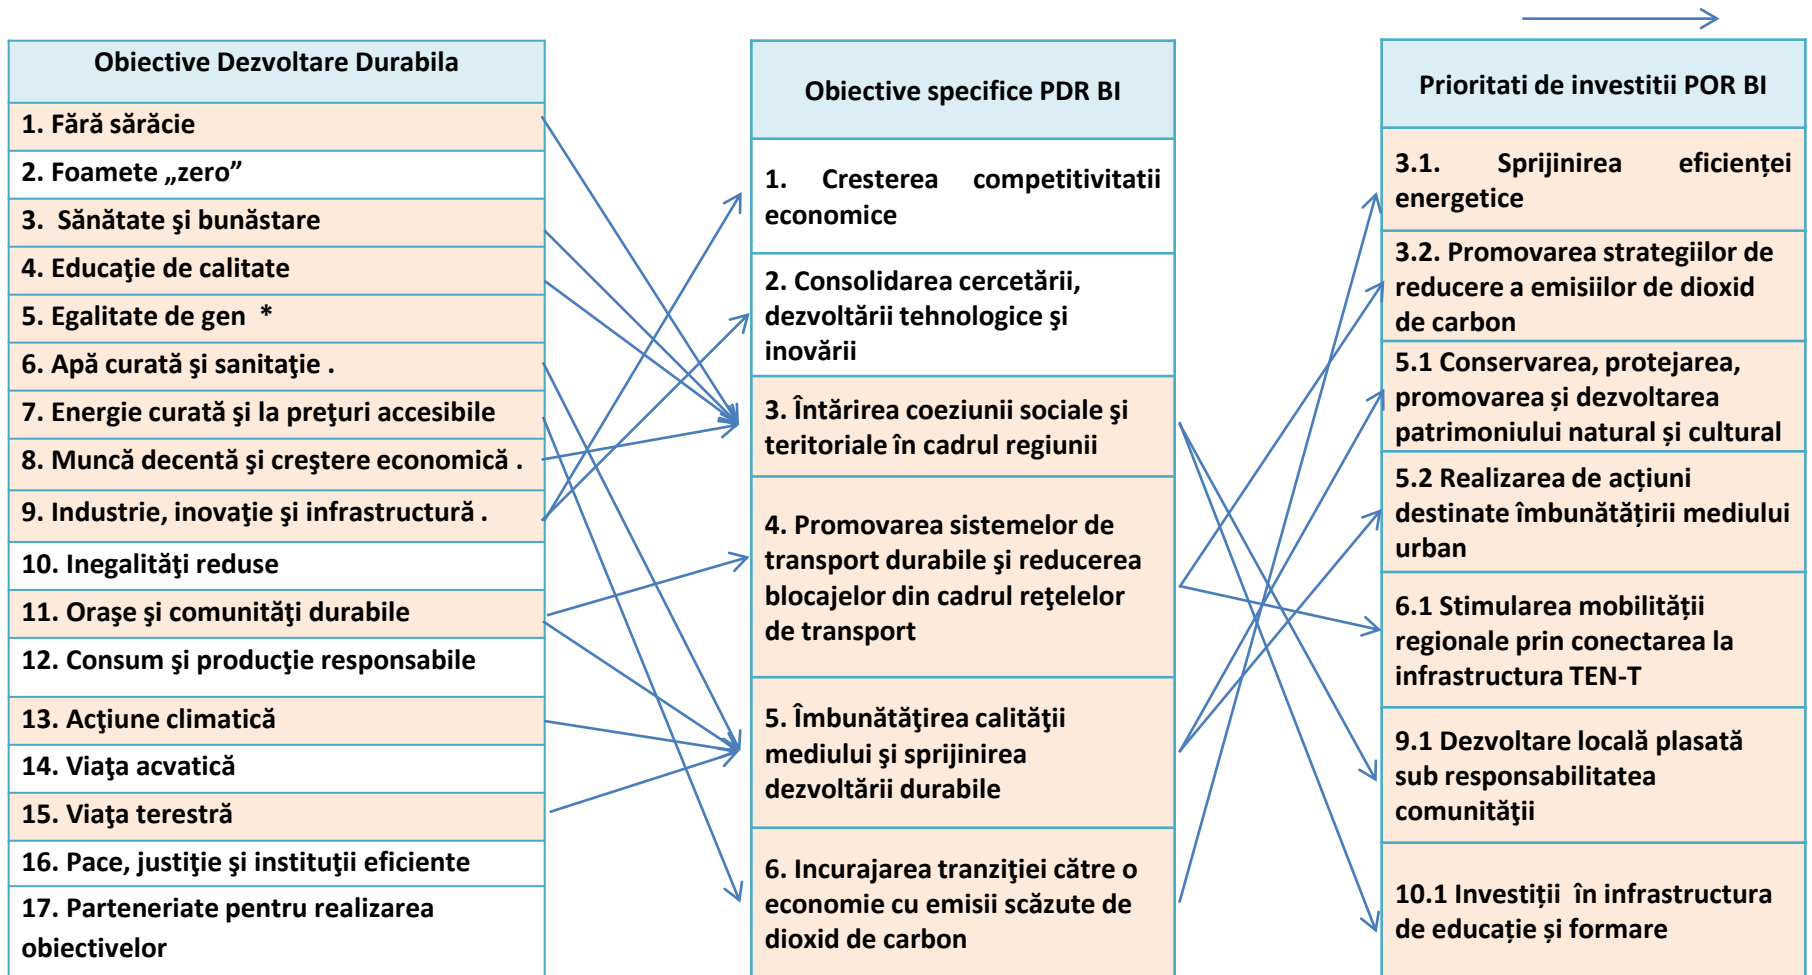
| Obiective Dezvoltare Durabila |
|---|
| 1. Fără sărăcie |
| 2. Foamete „zero” |
| 3. Sănătate şi bunăstare |
| 4. Educaţie de calitate |
| 5. Egalitate de gen * |
| 6. Apă curată şi sanitaţie . |
| 7. Energie curată şi la preţuri accesibile |
| 8. Muncă decentă şi creştere economică . |
| 9. Industrie, inovaţie şi infrastructură . |
| 10. Inegalităţi reduse |
| 11. Oraşe şi comunităţi durabile |
| 12. Consum şi producţie responsabile |
| 13. Acţiune climatică |
| 14. Viaţa acvatică |
| 15. Viaţa terestră |
| 16. Pace, justiţie şi instituţii eficiente |
| 17. Parteneriate pentru realizarea obiectivelor |

| Obiective specifice PDR BI |
|---|
| 1. Cresterea competitivitatii economice |
| 2. Consolidarea cercetării, dezvoltării tehnologice şi inovării |
| 3. Întărirea coeziunii sociale şi teritoriale în cadrul regiunii |
| 4. Promovarea sistemelor de transport durabile şi reducerea blocajelor din cadrul reţelelor de transport |
| 5. Îmbunătăţirea calităţii mediului şi sprijinirea dezvoltării durabile |
| 6. Incurajarea tranziţiei către o economie cu emisii scăzute de dioxid de carbon |

| Prioritati de investitii POR BI |
|---|
| 3.1. Sprijinirea eficienței energetice |
| 3.2. Promovarea strategiilor de reducere a emisiilor de dioxid de carbon |
| 5.1 Conservarea, protejarea, promovarea şi dezvoltarea patrimoniului natural şi cultural |
| 5.2 Realizarea de acțiuni destinate îmbunătățirii mediului urban |
| 6.1 Stimularea mobilității regionale prin conectarea la infrastructura TEN-T |
| 9.1 Dezvoltare locală plasată sub responsabilitatea comunității |
| 10.1 Investiții în infrastructura de educație și formare |